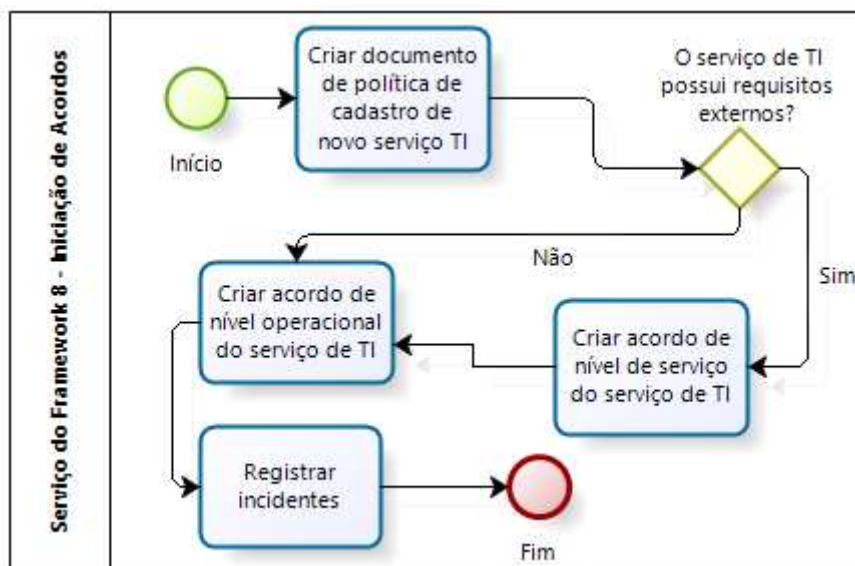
Serviço do Framework 8 - Iniciação de Acordos

Início

Criar documento de política de cadastro de novo serviço TI

O serviço de TI possui requisitos externos?

Não

Sim

Criar acordo de nível operacional do serviço de TI

Criar acordo de nível de serviço do serviço de TI

Registrar incidentes

Fim